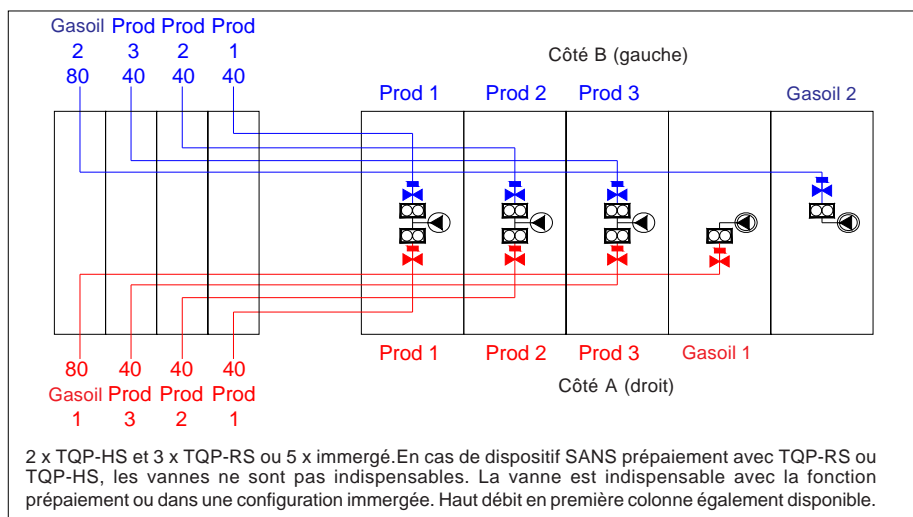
Gasoil 2 80 Prod 3 40 Prod 2 40 Prod 1 40

Côté B (gauche)

Prod 1 Prod 2 Prod 3 Gasoil 2

Prod 1 Prod 2 Prod 3 Gasoil 1

80 Gasoil 1 40 Prod 3 40 Prod 2 40 Prod 1

Côté A (droit)

2 x TQP-HS et 3 x TQP-RS ou 5 x immergé.En cas de dispositif SANS prépaiement avec TQP-RS ou TQP-HS, les vannes ne sont pas indispensables. La vanne est indispensable avec la fonction prépaiement ou dans une configuration immergée. Haut débit en première colonne également disponible.